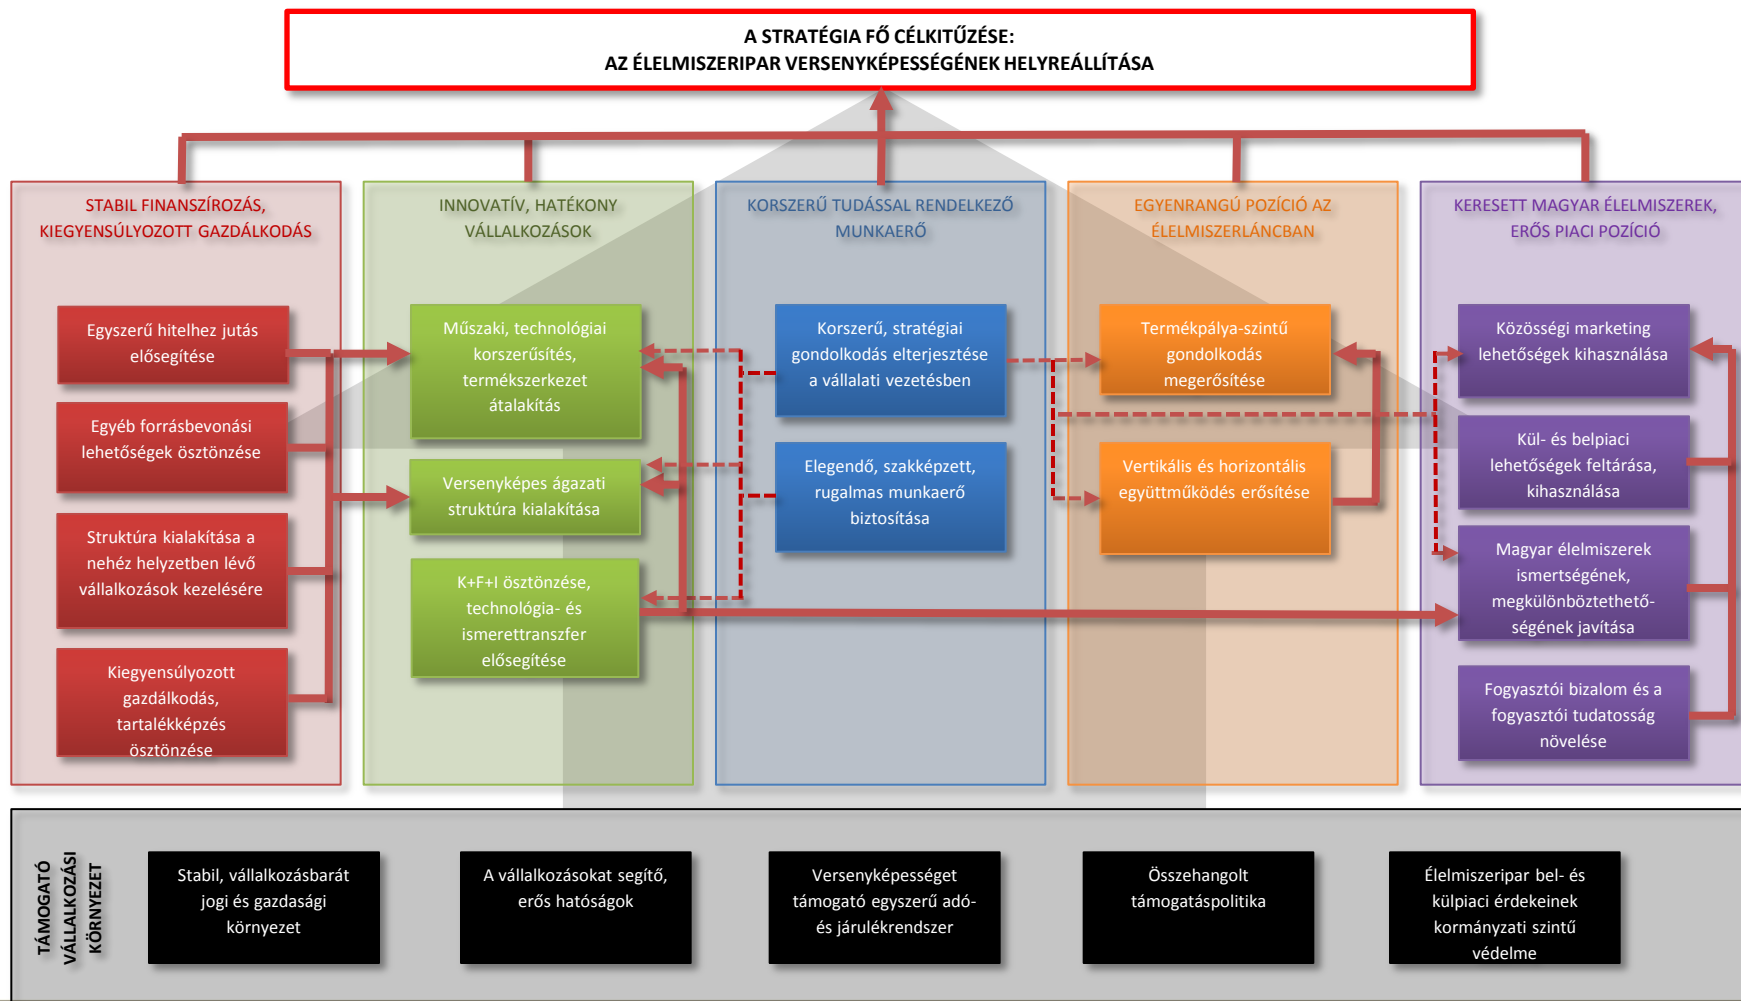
A STRATÉGIA FŐ CÉLKITŰZÉSE:
AZ ÉLELMISZERIPAR VERSENYKÉPESSÉGÉNEK HELYREÁLLÍTÁSA

STABIL FINANSZÍROZÁS, KIEGYENSÚLYOZOTT GAZDÁLKODÁS

Egyszerű hitelhez jutás elősegítése

Egyéb forrásbevonási lehetőségek ösztönzése

Struktúra kialakítása a nehéz helyzetben lévő vállalkozások kezelésére

Kiegyensúlyozott gazdálkodás, tartalékképzés ösztönzése

INNOVATÍV, HATÉKONY VÁLLALKOZÁSOK

Műszaki, technológiai korszerűsítés, termékszerkezet átalakítás

Versenyképes ágazati struktúra kialakítása

K+F+I ösztönzése, technológia- és ismerettranszfer elősegítése

KORSZERŰ TUDÁSSAL RENDELKEZŐ MUNKAERŐ

Korszerű, stratégiai gondolkodás elterjesztése a vállalati vezetésben

Elegendő, szakképzett, rugalmas munkaerő biztosítása

EGYENRANGÚ POZÍCIÓ AZ ÉLELMISZERLÁNCBAN

Termékpálya-szintű gondolkodás megerősítése

Vertikális és horizontális együttműködés erősítése

KERESETT MAGYAR ÉLELMISZEREK, ERŐS PIACI POZÍCIÓ

Közösségi marketing lehetőségek kihasználása

Kül- és belpiaci lehetőségek feltárása, kihasználása

Magyar élelmiszerek ismertségének, megkülönböztethetőségének javítása

Fogyasztói bizalom és a fogyasztói tudatosság növelése

TÁMOGATÓ VÁLLALKOZÁSI KÖRNYEZET

Stabil, vállalkozásbarát jogi és gazdasági környezet

A vállalkozásokat segítő, erős hatóságok

Versenyképességet támogató egyszerű adó- és járulékrendszer

Összehangolt támogatáspolitika

Élelmiszeripar bel- és külpiaci érdekeinek kormányzati szintű védelme